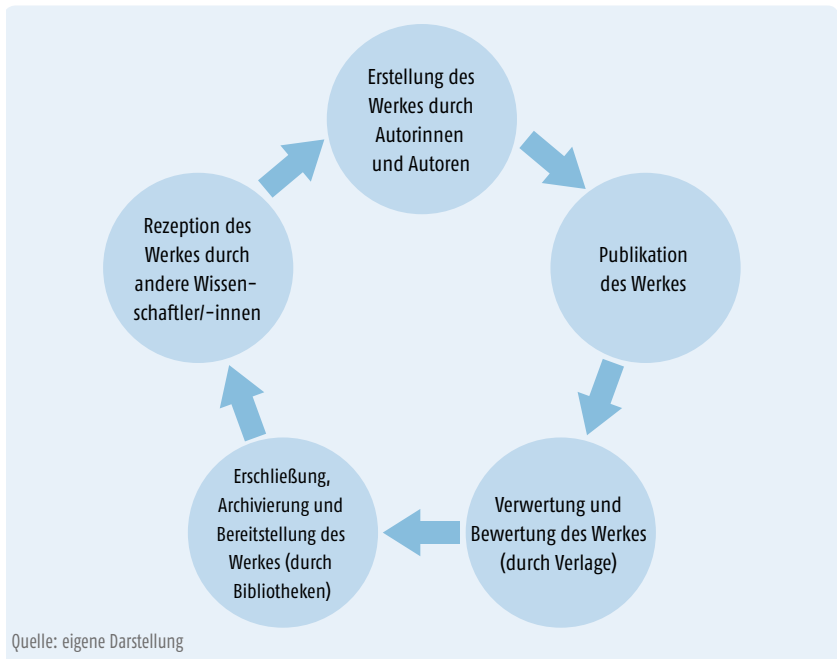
Erstellung des Werkes durch Autorinnen und Autoren

Publikation des Werkes

Verwertung und Bewertung des Werkes (durch Verlage)

Erschließung, Archivierung und Bereitstellung des Werkes (durch Bibliotheken)

Rezeption des Werkes durch andere Wissenschaftler/-innen

Quelle: eigene Darstellung